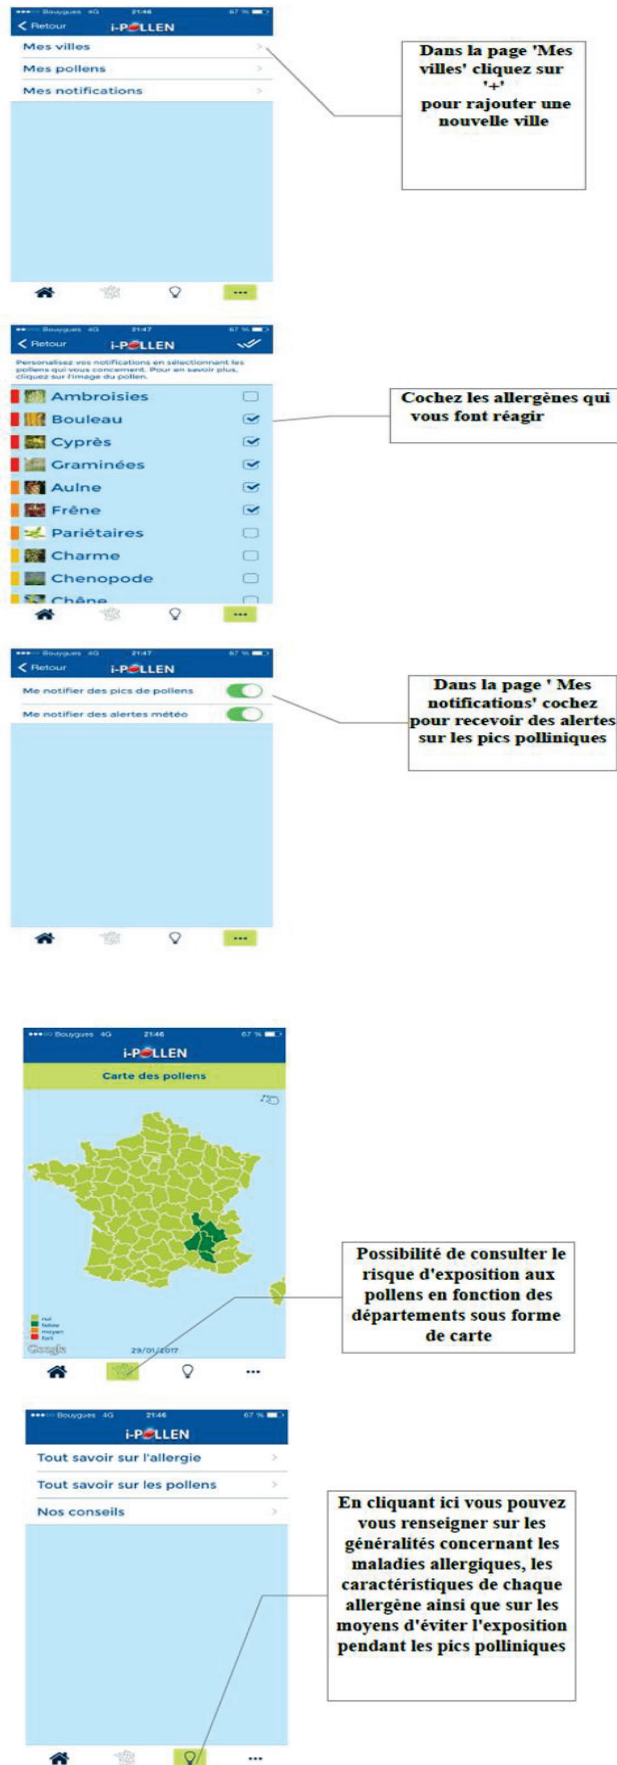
Bouygues 4G 21:46 67 %
Retour
i-POLLEN
Mes villes
Mes pollens
Mes notifications

Dans la page 'Mes villes' cliquez sur '+' pour rajouter une nouvelle ville

Bouygues 4G 21:47 67 %
Retour
i-POLLEN
Personalisez vos notifications en sélectionnant les pollens qui vous concernent. Pour en savoir plus, cliquez sur l'image du pollen.
Ambroisies
Bouleau
Cyprès
Graminées
Aulne
Frêne
Pariétaires
Charme
Chenopode
Chêne

Cochez les allergènes qui vous font réagir

Bouygues 4G 21:47 67 %
Retour
i-POLLEN
Me notifier des pics de pollens
Me notifier des alertes météo

Dans la page ' Mes notifications' cochez pour recevoir des alertes sur les pics polliniques

Bouygues 4G 21:46 67 %
i-POLLEN
Carte des pollens
nul
faible
moyen
fort
29/01/2017
Google

Possibilité de consulter le risque d'exposition aux pollens en fonction des départements sous forme de carte

Bouygues 4G 21:46 67 %
i-POLLEN
Tout savoir sur l'allergie
Tout savoir sur les pollens
Nos conseils

En cliquant ici vous pouvez vous renseigner sur les généralités concernant les maladies allergiques, les caractéristiques de chaque allergène ainsi que sur les moyens d'éviter l'exposition pendant les pics polliniques